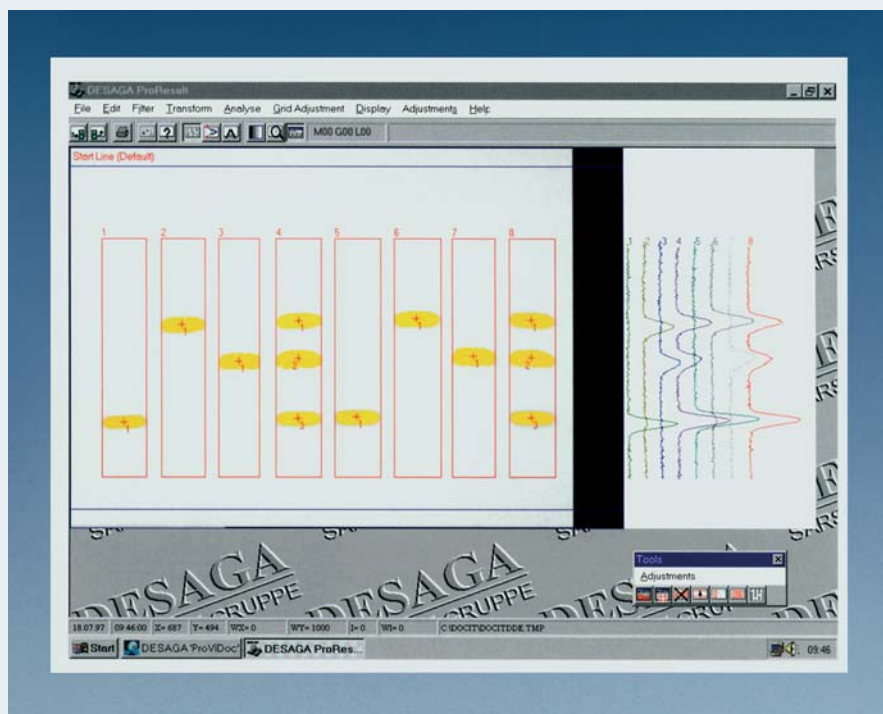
DESAGA ProResult

File Edit Filter Transform Analyse Grid Adjustment Display Adjustments Help

M00 G00 L00

Start Line (Default)

1 2 3 4 5 6 7 8

1 1 1 1 2 3 1 1 1 1 2 3

1 2 3 4 5 6 7 8

DESAGA GRUPPE DESAGA GRUPPE

Tools

Adjustments

18.07.97 09:46:00 X= 687 Y= 494 WX= 0 WY= 1000 I= 0 WI= 0 C:\DOCIT\DOCITDDE.TMP

Start DESAGA ProVIDoc DESAGA ProRes...

09:46